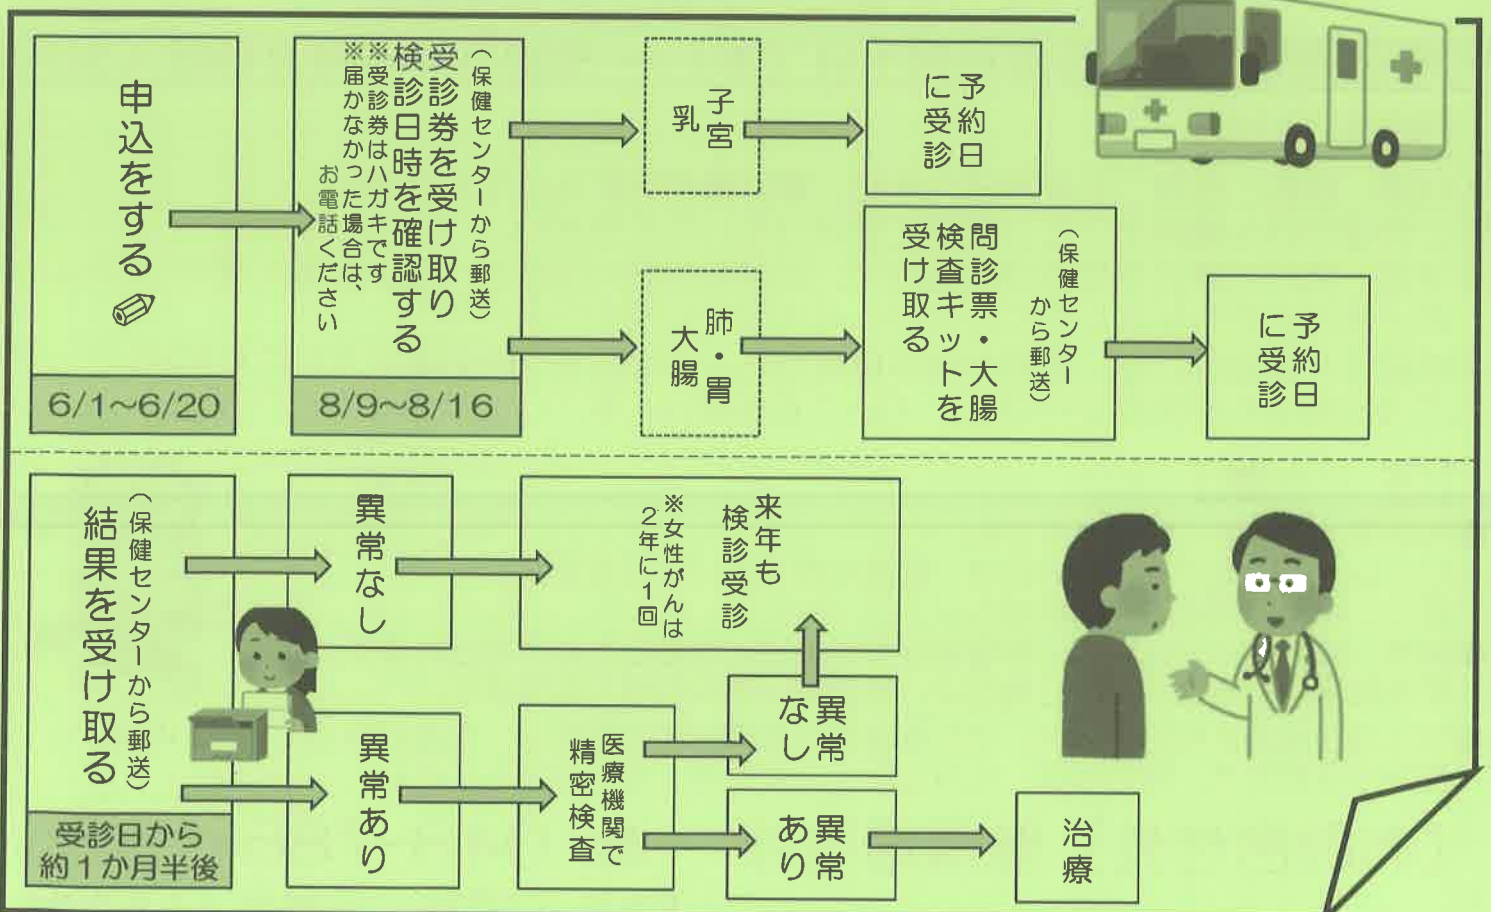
申込をする
6/1~6/20

（保健センターから郵送）
受診券を受け取り
検診日時を確認する
※受診券はハガキです
※届かなかった場合は、お電話ください
8/9~8/16

子宮
乳

予約日に受診

肺・胃
大腸

（保健センターから郵送）
問診票・大腸検査キットを受け取る

予約日に受診

（保健センターから郵送）
結果を受け取る
受診日から約１か月半後

異常なし

来年も検診受診
※女性がんは２年に１回

異常あり

医療機関で精密検査

異常なし

異常あり

治療